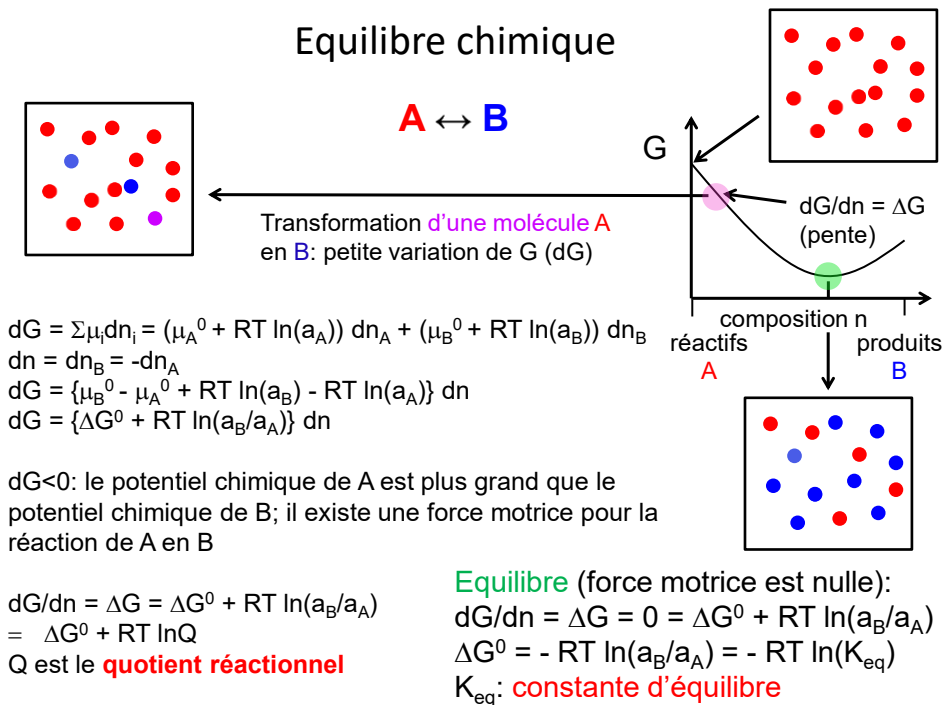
Equilibre chimique

A ↔ B

G

dG/dn = ΔG (pente)

Transformation d'une molécule A en B: petite variation de G (dG)

composition n

réactifs A

produits B

$dG = \Sigma\mu_i dn_i = (\mu_A^0 + RT\ln(a_A))\,dn_A + (\mu_B^0 + RT\ln(a_B))\,dn_B$
$dn = dn_B = -dn_A$
$dG = \{\mu_B^0 - \mu_A^0 + RT\ln(a_B) - RT\ln(a_A)\}\,dn$
$dG = \{\Delta G^0 + RT\ln(a_B/a_A)\}\,dn$

dG<0: le potentiel chimique de A est plus grand que le potentiel chimique de B; il existe une force motrice pour la réaction de A en B

$dG/dn = \Delta G = \Delta G^0 + RT\ln(a_B/a_A)$
$= \Delta G^0 + RT\ln Q$
Q est le quotient réactionnel

Equilibre (force motrice est nulle):
$dG/dn = \Delta G = 0 = \Delta G^0 + RT\ln(a_B/a_A)$
$\Delta G^0 = -RT\ln(a_B/a_A) = -RT\ln(K_{eq})$
$K_{eq}$: constante d'équilibre